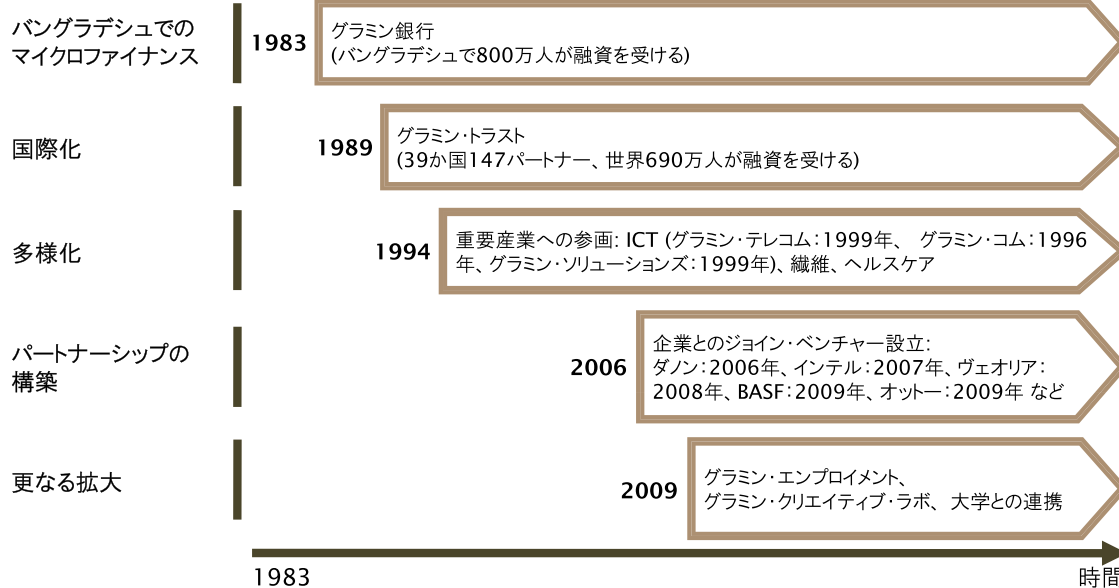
バングラデシュでのマイクロファイナンス

1983

グラミン銀行
(バングラデシュで800万人が融資を受ける)

国際化

1989

グラミン・トラスト
(39か国147パートナー、世界690万人が融資を受ける)

多様化

1994

重要産業への参画: ICT (グラミン・テレコム:1999年、 グラミン・コム:1996年、グラミン・ソリューションズ:1999年)、繊維、ヘルスケア

パートナーシップの構築

2006

企業とのジョイン・ベンチャー設立:
ダノン:2006年、インテル:2007年、ヴェオリア:2008年、BASF:2009年、オットー:2009年 など

更なる拡大

2009

グラミン・エンプロイメント、
グラミン・クリエイティブ・ラボ、大学との連携

1983

時間